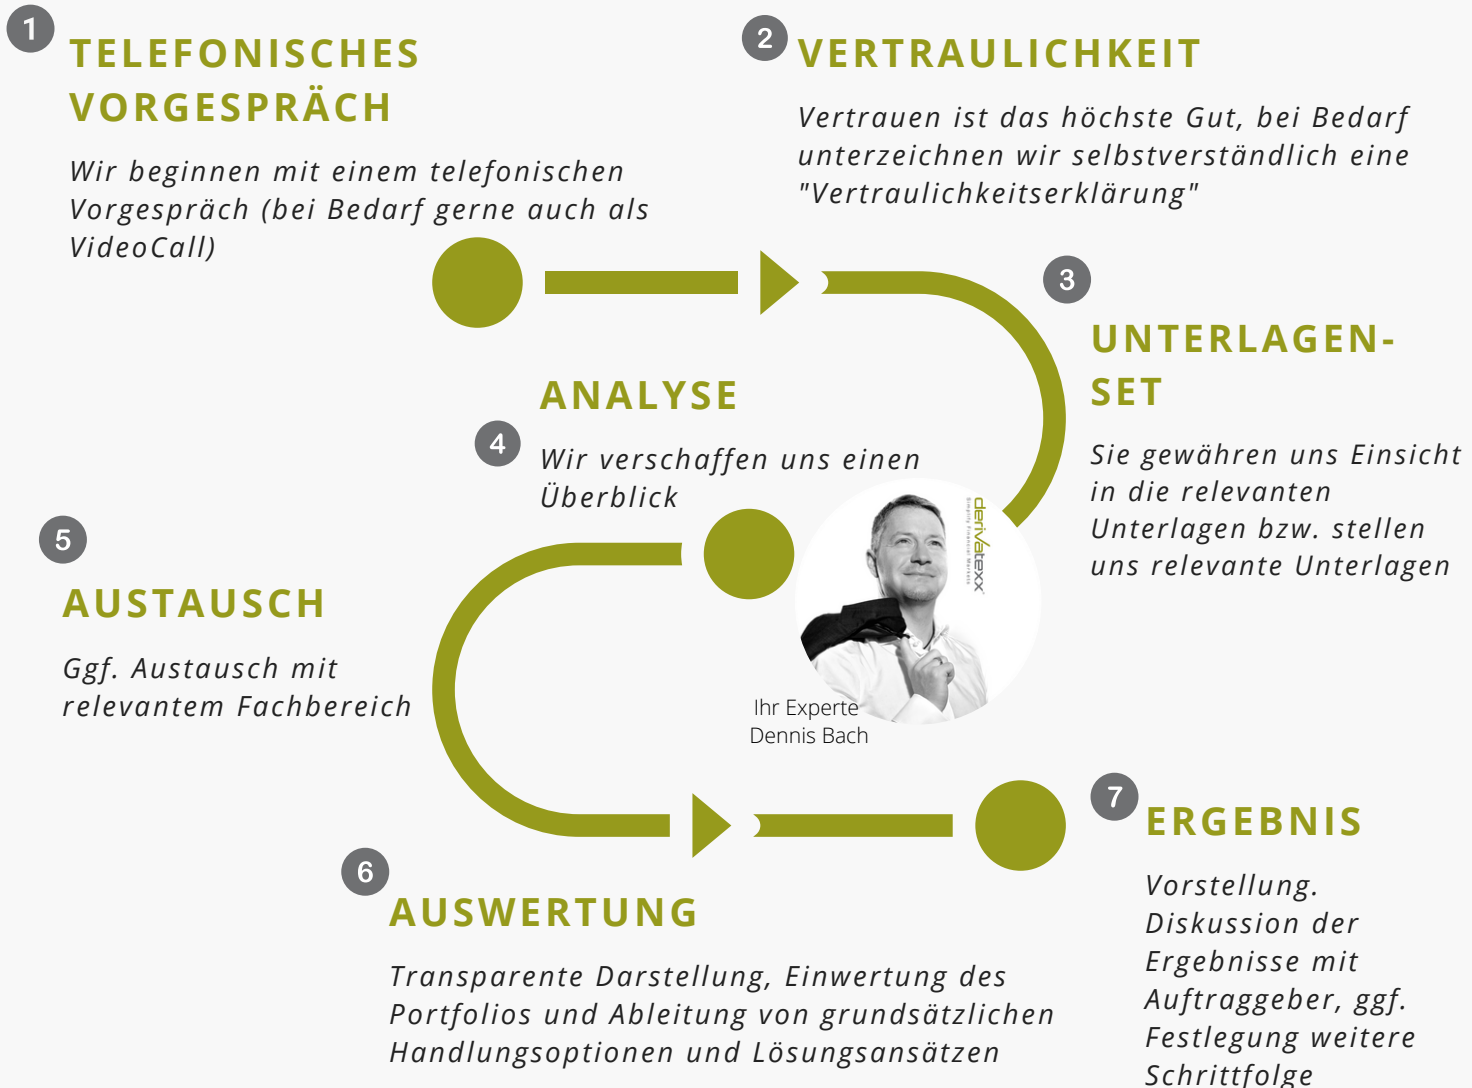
1
TELEFONISCHES VORGESPRÄCH

Wir beginnen mit einem telefonischen Vorgespräch (bei Bedarf gerne auch als VideoCall)

2
VERTRAULICHKEIT

Vertrauen ist das höchste Gut, bei Bedarf unterzeichnen wir selbstverständlich eine "Vertraulichkeitserklärung"

3
UNTERLAGEN-SET

Sie gewähren uns Einsicht in die relevanten Unterlagen bzw. stellen uns relevante Unterlagen

ANALYSE
4
Wir verschaffen uns einen Überblick

derivatexx

5
AUSTAUSCH

Ggf. Austausch mit relevantem Fachbereich

Ihr Experte
Dennis Bach

7
ERGEBNIS

Vorstellung. Diskussion der Ergebnisse mit Auftraggeber, ggf. Festlegung weitere Schrittfolge

6
AUSWERTUNG

Transparente Darstellung, Einwertung des Portfolios und Ableitung von grundsätzlichen Handlungsoptionen und Lösungsansätzen